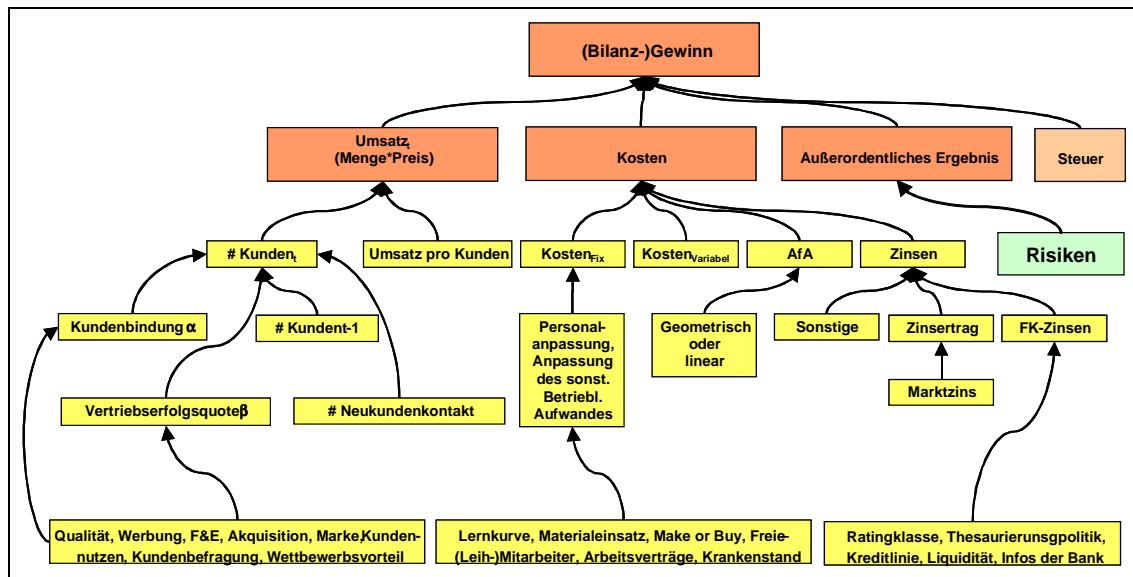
(Bilanz-)Gewinn

Umsatz$_t$
(Menge*Preis)

Kosten

Außerordentliches Ergebnis

Steuer

# Kunden$_t$

Umsatz pro Kunden

Kosten$_{Fix}$

Kosten$_{Variabel}$

AfA

Zinsen

Risiken

Kundenbindung α

# Kunden$_{t-1}$

Personalanpassung, Anpassung des sonst. Betriebl. Aufwandes

Geometrisch oder linear

Sonstige

Zinsertrag

FK-Zinsen

Marktzins

Vertriebserfolgsquote β

# Neukundenkontakt

Qualität, Werbung, F&E, Akquisition, Marke, Kundennutzen, Kundenbefragung, Wettbewerbsvorteil

Lernkurve, Materialeinsatz, Make or Buy, Freie- (Leih-)Mitarbeiter, Arbeitsverträge, Krankenstand

Ratingklasse, Thesaurierungspolitik, Kreditlinie, Liquidität, Infos der Bank